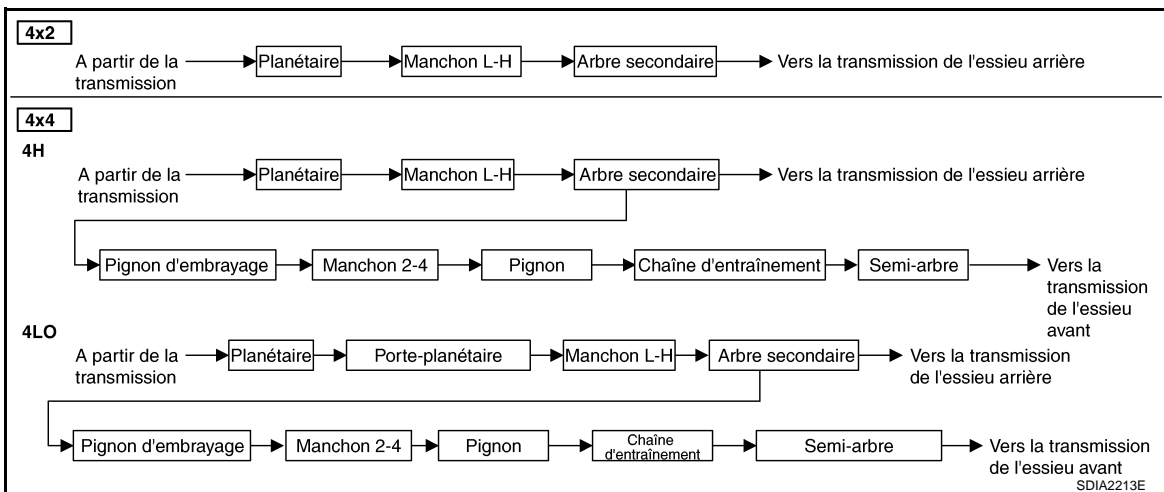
4x2

A partir de la transmission → Planétaire → Manchon L-H → Arbre secondaire → Vers la transmission de l'essieu arrière

4x4

4H

A partir de la transmission → Planétaire → Manchon L-H → Arbre secondaire → Vers la transmission de l'essieu arrière

Pignon d'embrayage → Manchon 2-4 → Pignon → Chaîne d'entraînement → Semi-arbre → Vers la transmission de l'essieu avant

4LO

A partir de la transmission → Planétaire → Porte-planétaire → Manchon L-H → Arbre secondaire → Vers la transmission de l'essieu arrière

Pignon d'embrayage → Manchon 2-4 → Pignon → Chaîne d'entraînement → Semi-arbre → Vers la transmission de l'essieu avant

SDIA2213E